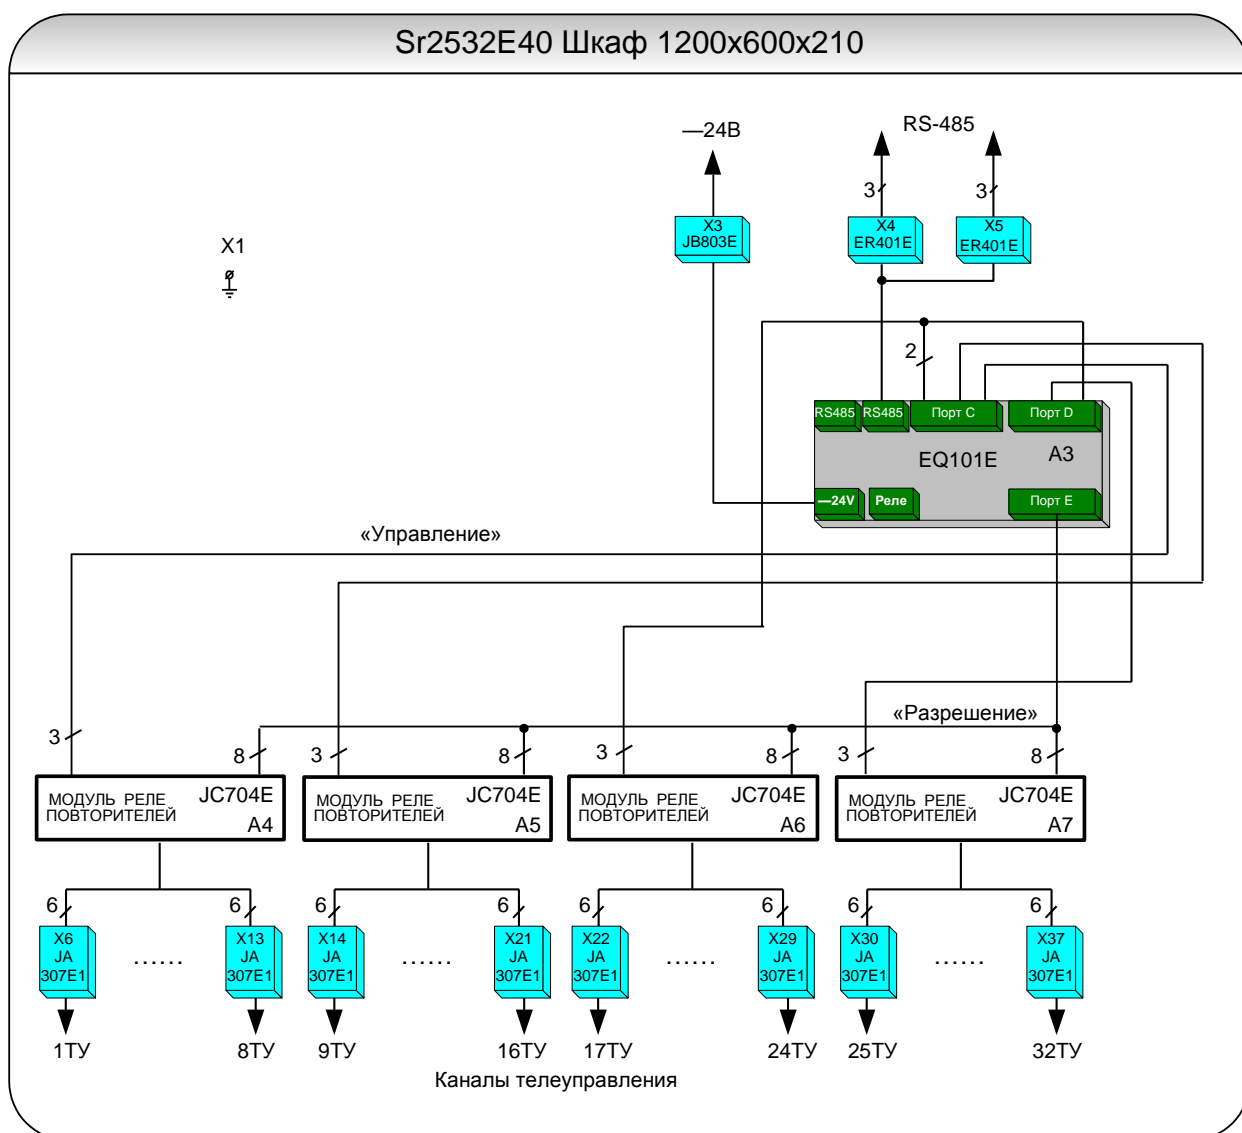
Sr2532E40 Шкаф 1200х600х210

—24В

RS-485

3

3

X3
JB803E

X4
ER401E

X5
ER401E

X1

2

RS485 RS485 Порт C Порт D

EQ101E A3

—24V Реле Порт E

«Управление»

«Разрешение»

3 8 3 8 3 8 3 8

МОДУЛЬ РЕЛЕ ПОВТОРИТЕЛЕЙ JC704E A4

МОДУЛЬ РЕЛЕ ПОВТОРИТЕЛЕЙ JC704E A5

МОДУЛЬ РЕЛЕ ПОВТОРИТЕЛЕЙ JC704E A6

МОДУЛЬ РЕЛЕ ПОВТОРИТЕЛЕЙ JC704E A7

6 6 6 6 6 6 6 6

X6
JA
307E1
......
X13
JA
307E1

X14
JA
307E1
......
X21
JA
307E1

X22
JA
307E1
......
X29
JA
307E1

X30
JA
307E1
......
X37
JA
307E1

1ТУ 8ТУ 9ТУ 16ТУ 17ТУ 24ТУ 25ТУ 32ТУ

Каналы телеуправления